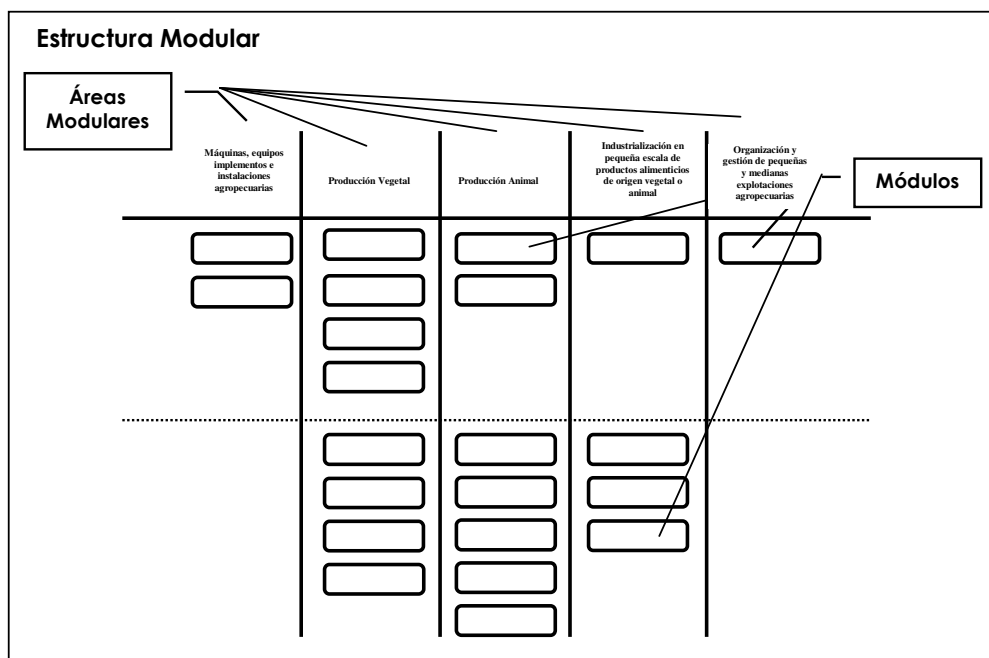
Estructura Modular

Áreas Modulares

Máquinas, equipos implementos e instalaciones agropecuarias

Producción Vegetal

Producción Animal

Industrialización en pequeña escala de productos alimenticios de origen vegetal o animal

Organización y gestión de pequeñas y medianas explotaciones agropecuarias

Módulos